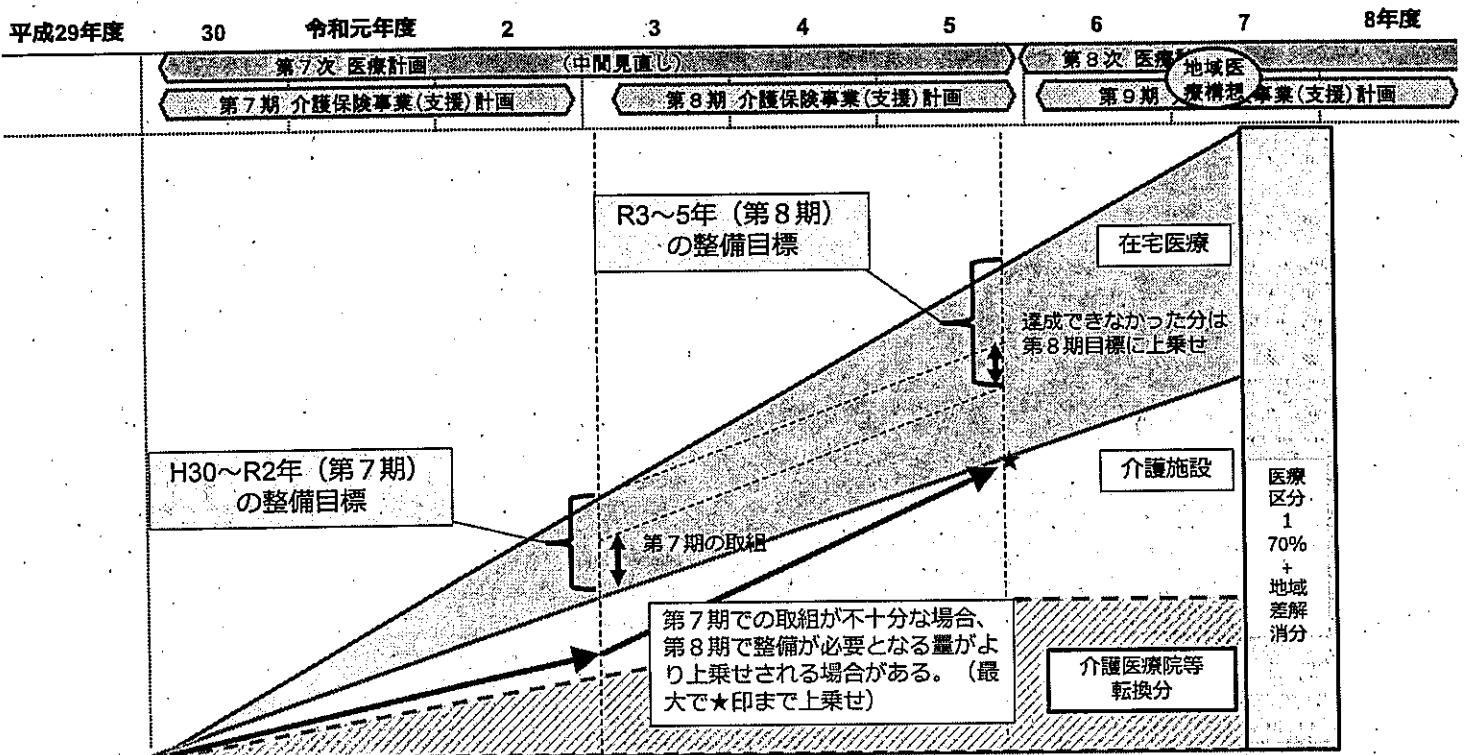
平成29年度 30 令和元年度 2 3 4 5 6 7 8年度

第7次 医療計画 (中間見直し) 第8次 医療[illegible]

第7期 介護保険事業(支援)計画 第8期 介護保険事業(支援)計画 第9期 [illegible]事業(支援)計画

地域医療構想

R3~5年(第8期)の整備目標

在宅医療

達成できなかった分は第8期目標に上乗せ

H30~R2年(第7期)の整備目標

介護施設

第7期の取組

医療区分1 70% + 地域差解消分

第7期での取組が不十分な場合、第8期で整備が必要となる量がより上乗せされる場合がある。(最大で★印まで上乗せ)

介護医療院等転換分